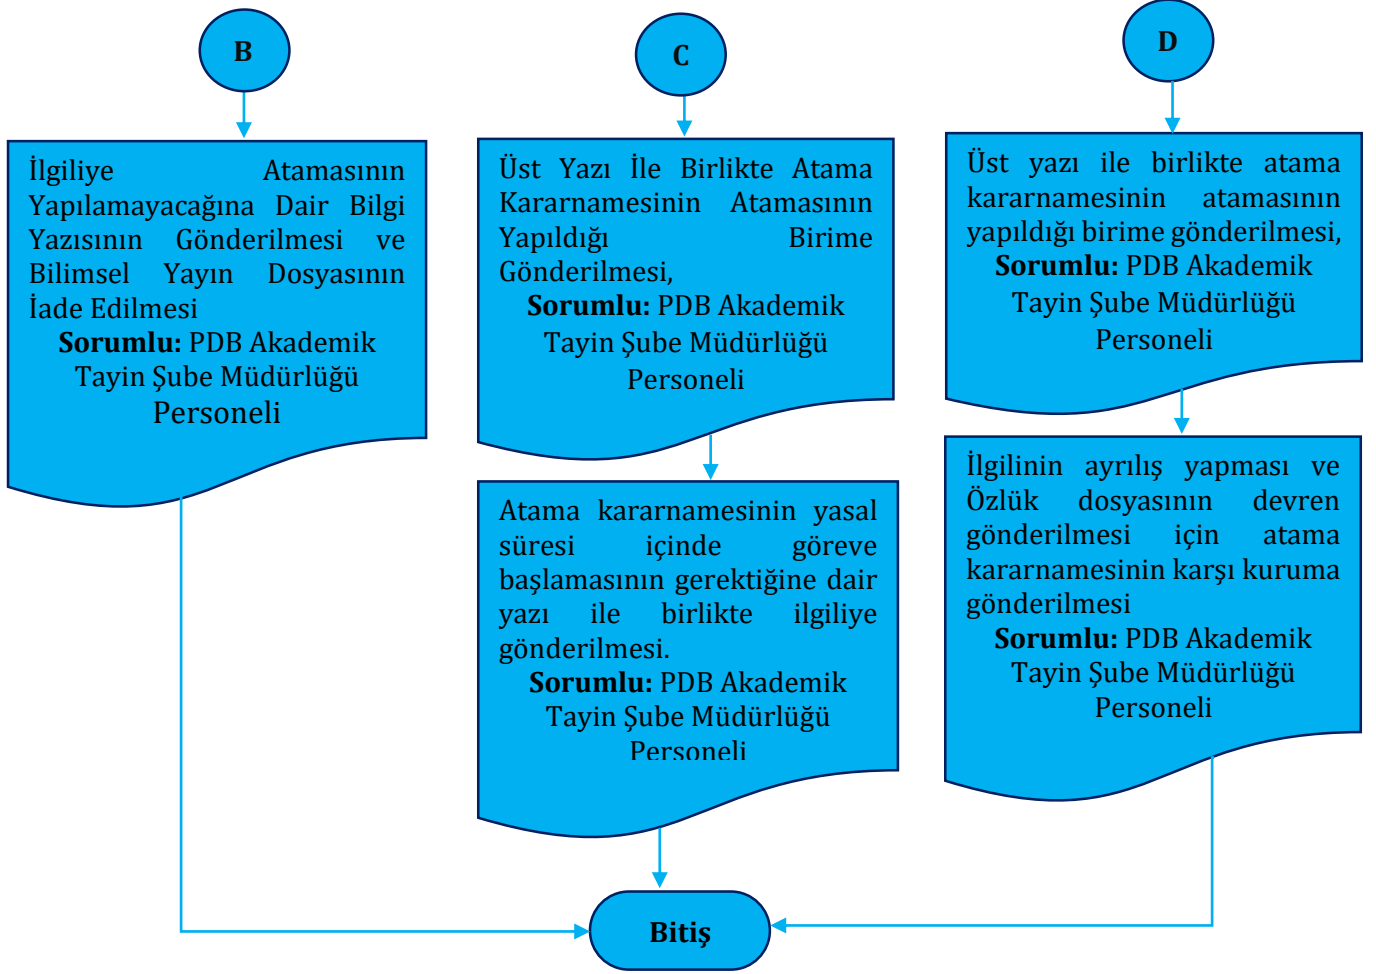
B

C

D

İlgiliye Atamasının Yapılamayacağına Dair Bilgi Yazısının Gönderilmesi ve Bilimsel Yayın Dosyasının İade Edilmesi
**Sorumlu:** PDB Akademik Tayin Şube Müdürlüğü Personeli

Üst Yazı İle Birlikte Atama Kararnamesinin Atamasının Yapıldığı Birime Gönderilmesi,
**Sorumlu:** PDB Akademik Tayin Şube Müdürlüğü Personeli

Atama kararnamesinin yasal süresi içinde göreve başlamasının gerektiğine dair yazı ile birlikte ilgiliye gönderilmesi.
**Sorumlu:** PDB Akademik Tayin Şube Müdürlüğü Personeli

Üst yazı ile birlikte atama kararnamesinin atamasının yapıldığı birime gönderilmesi,
**Sorumlu:** PDB Akademik Tayin Şube Müdürlüğü Personeli

İlgilinin ayrılış yapması ve Özlük dosyasının devren gönderilmesi için atama kararnamesinin karşı kuruma gönderilmesi
**Sorumlu:** PDB Akademik Tayin Şube Müdürlüğü Personeli

Bitiş